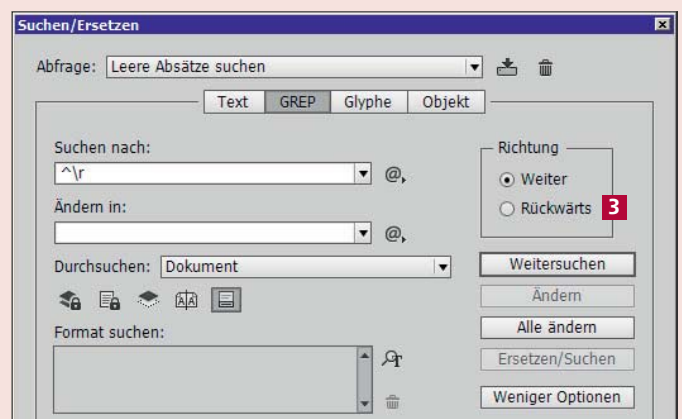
Suchen/Ersetzen

Abfrage: Leere Absätze suchen

Text GREP Glyphe Objekt

Suchen nach:
^\r

Ändern in:

Durchsuchen: Dokument

Format suchen:

Richtung
Weiter
Rückwärts
3

Weitersuchen
Ändern
Alle ändern
Ersetzen/Suchen
Weniger Optionen